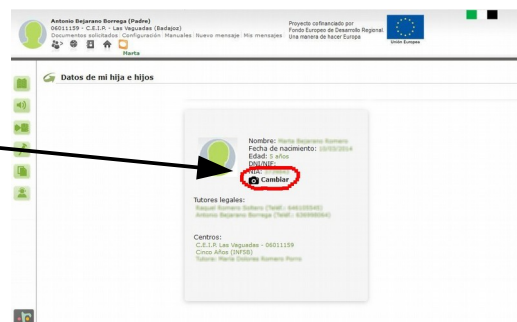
Antonio Bejarano Borrega (Padre)
06011159 - C.E.I.P. - Las Vaguadas (Badajoz)
Documentos solicitados | Configuración | Manuales | Nuevo mensaje | Mis mensajes

Marta

Proyecto cofinanciado por
Fondo Europeo de Desarrollo Regional
Una manera de hacer Europa

Unión Europea

Datos de mi hija e hijos

Nombre: Marta Bejarano Romero
Fecha de nacimiento: 10/03/2014
Edad: 5 años
DNI/NIF:
NIA: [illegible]
Cambiar

Tutores legales:
Raquel Romero Soltero (Teléf.: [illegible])
Antonio Bejarano Borrega (Teléf.: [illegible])

Centros:
C.E.I.P. Las Vaguadas - 06011159
Cinco Años (INFS8)
Tutora: María Dolores Romero Porro